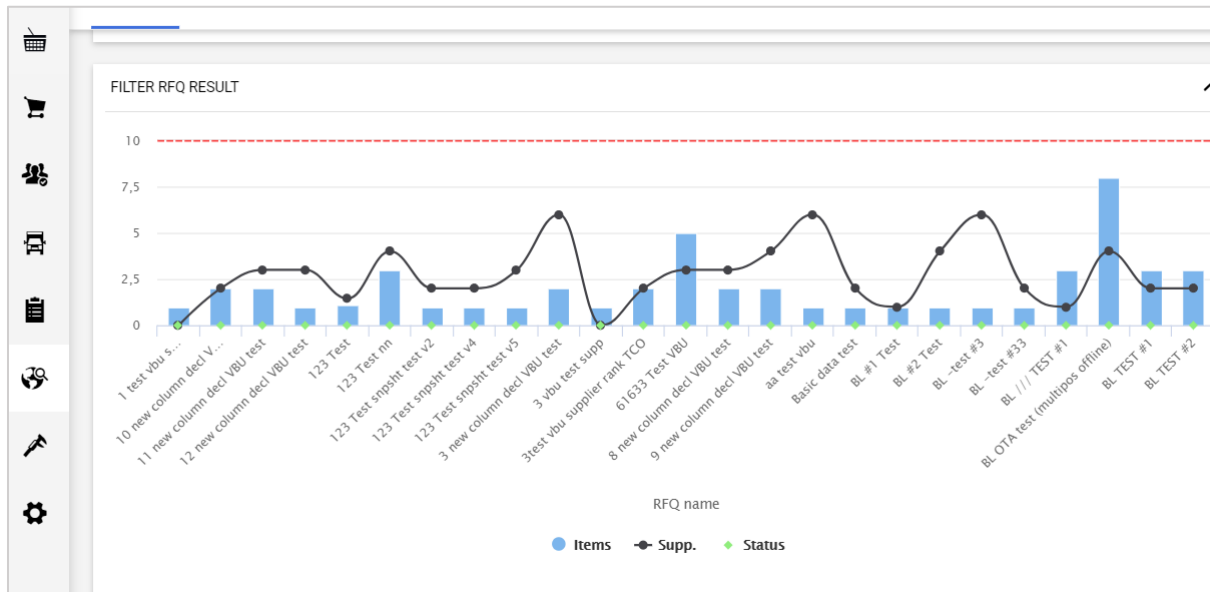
FILTER RFQ RESULT

10
7,5
5
2,5
0

1 test vbu s...
10 new column decl V...
11 new column decl VBU test
12 new column decl VBU test
123 Test
123 Test nn
123 Test snpsht test v2
123 Test snpsht test v4
123 Test snpsht test v5
3 new column decl VBU test
3 vbu test supp
3test vbu supplier rank TCO
61633 Test VBU
8 new column decl VBU test
9 new column decl VBU test
aa test vbu
Basic data test
BL #1 Test
BL #2 Test
BL -test #3
BL -test #33
BL /// TEST #1
BL OTA test (multipos offline)
BL TEST #1
BL TEST #2

RFQ name

Items
Supp.
Status